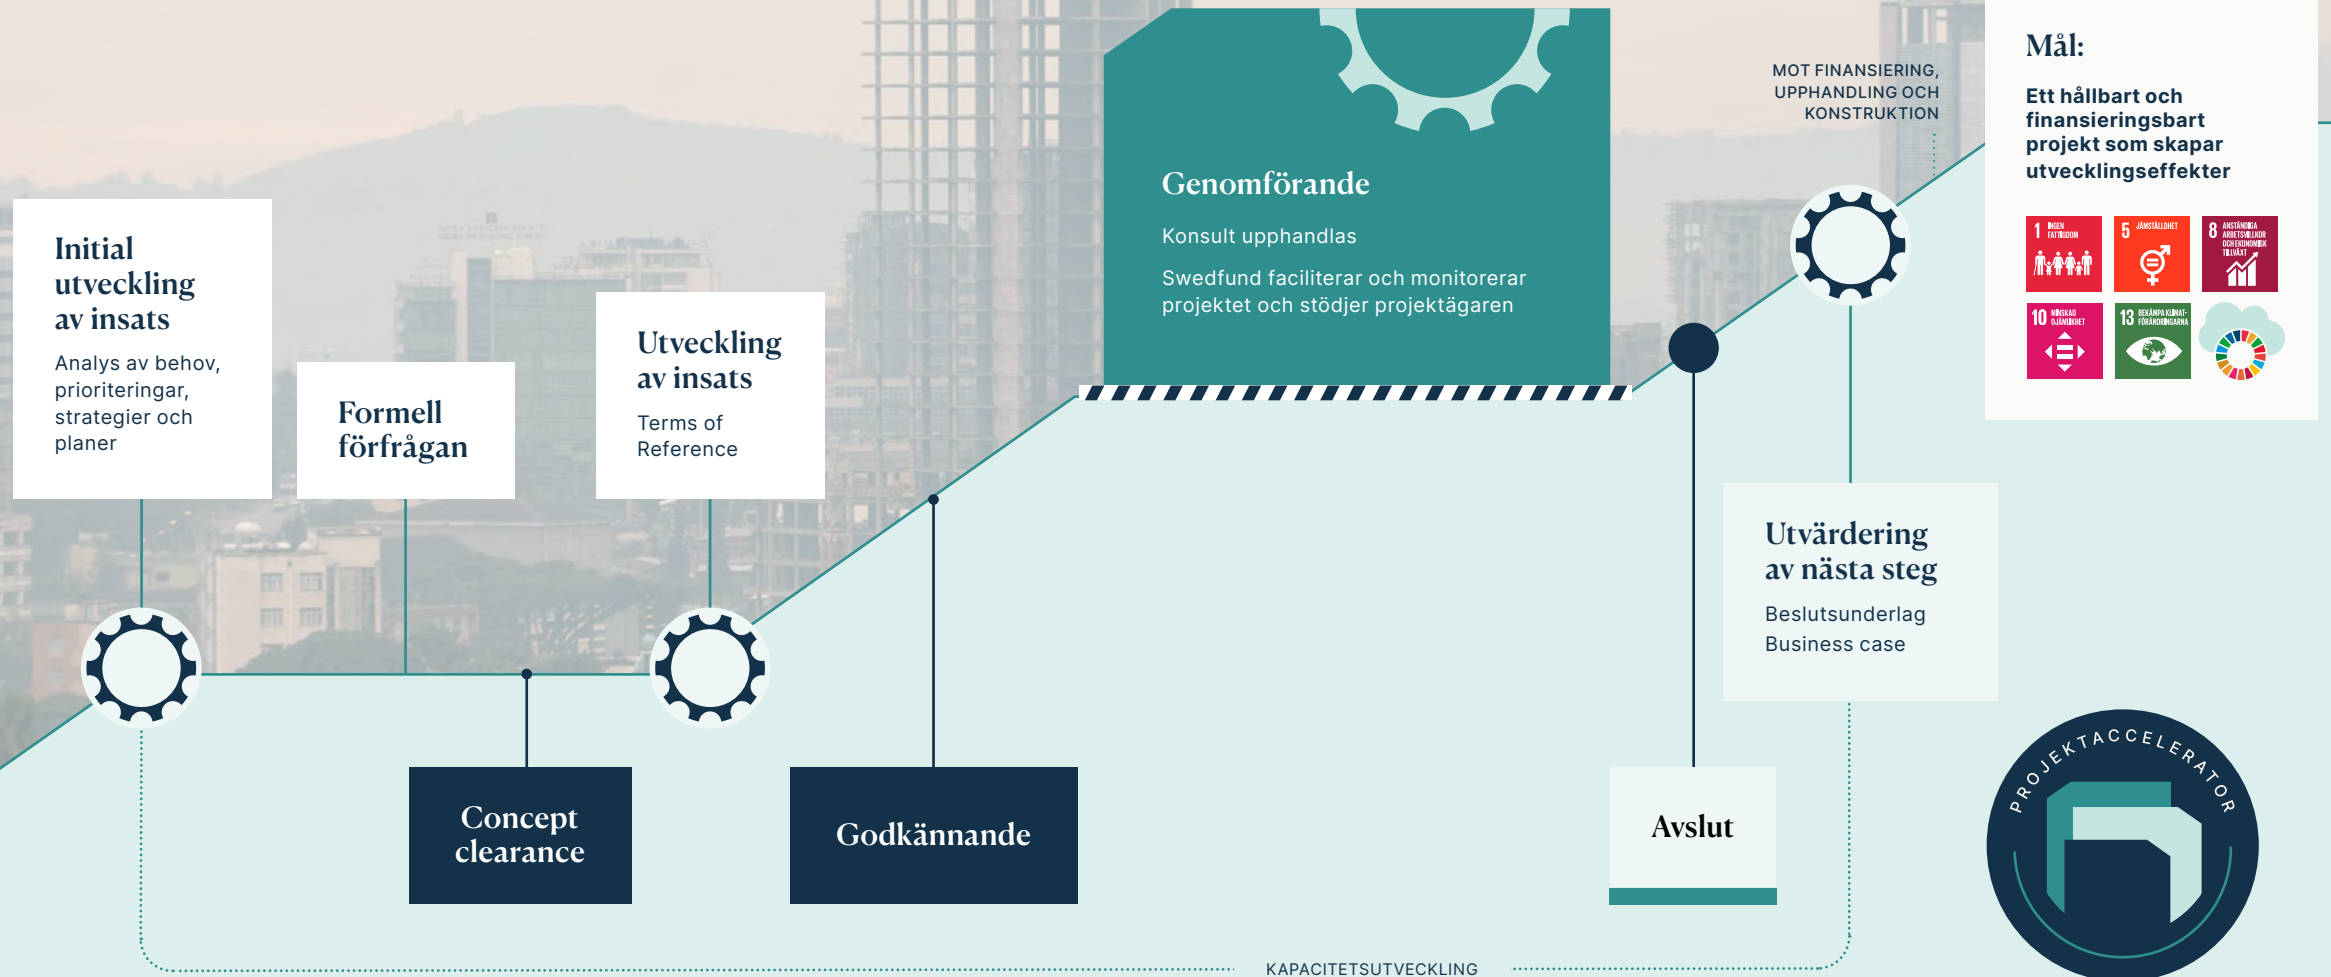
Initial utveckling av insats

Analys av behov, prioriteringar, strategier och planer

Formell förfrågan

Utveckling av insats

Terms of Reference

Genomförande

Konsult upphandlas

Swedfund faciliterar och monitorerar projektet och stödjer projektägaren

MOT FINANSIERING, UPPHANDLING OCH KONSTRUKTION

Mål:

Ett hållbart och finansieringsbart projekt som skapar utvecklingseffekter

1 INGEN FATTIGDOM

5 JÄMSTÄLLDHET

8 ANSTÄNDIGA ARBETSVILLKOR OCH EKONOMISK TILLVÄXT

10 MINSKAD OJÄMLIKHET

13 BEKÄMPA KLIMATFÖRÄNDRINGARNA

Utvärdering av nästa steg

Beslutsunderlag
Business case

Concept clearance

Godkännande

Avslut

PROJEKTACCELERATOR

KAPACITETSUTVECKLING